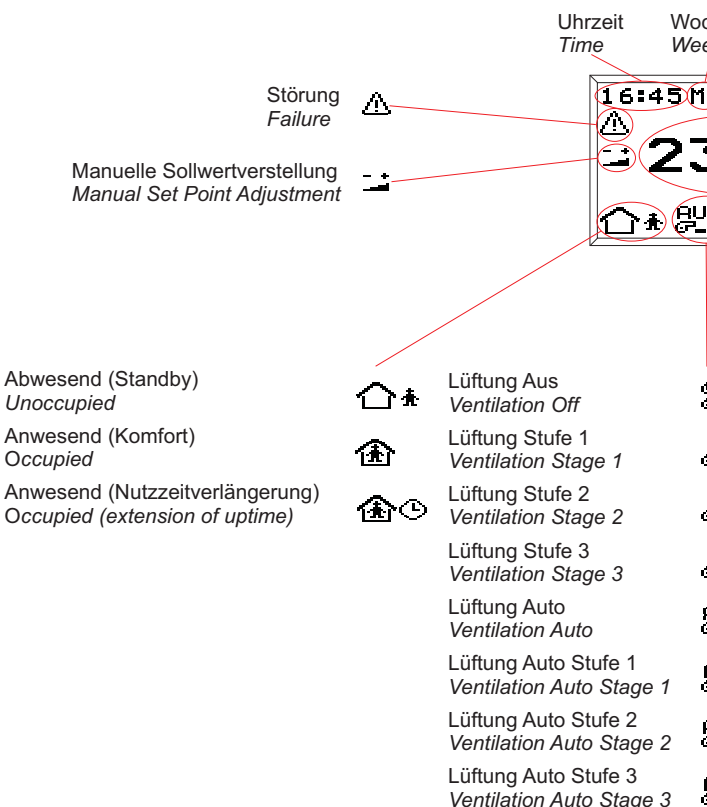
Uhrzeit
*Time*

Woc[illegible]
*Wee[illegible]*

Störung
*Failure*

Manuelle Sollwertverstellung
*Manual Set Point Adjustment*

16:45 M

23

AU

Abwesend (Standby)
*Unoccupied*

Anwesend (Komfort)
*Occupied*

Anwesend (Nutzzeitverlängerung)
*Occupied (extension of uptime)*

Lüftung Aus
*Ventilation Off*

Lüftung Stufe 1
*Ventilation Stage 1*

Lüftung Stufe 2
*Ventilation Stage 2*

Lüftung Stufe 3
*Ventilation Stage 3*

Lüftung Auto
*Ventilation Auto*

Lüftung Auto Stufe 1
*Ventilation Auto Stage 1*

Lüftung Auto Stufe 2
*Ventilation Auto Stage 2*

Lüftung Auto Stufe 3
*Ventilation Auto Stage 3*